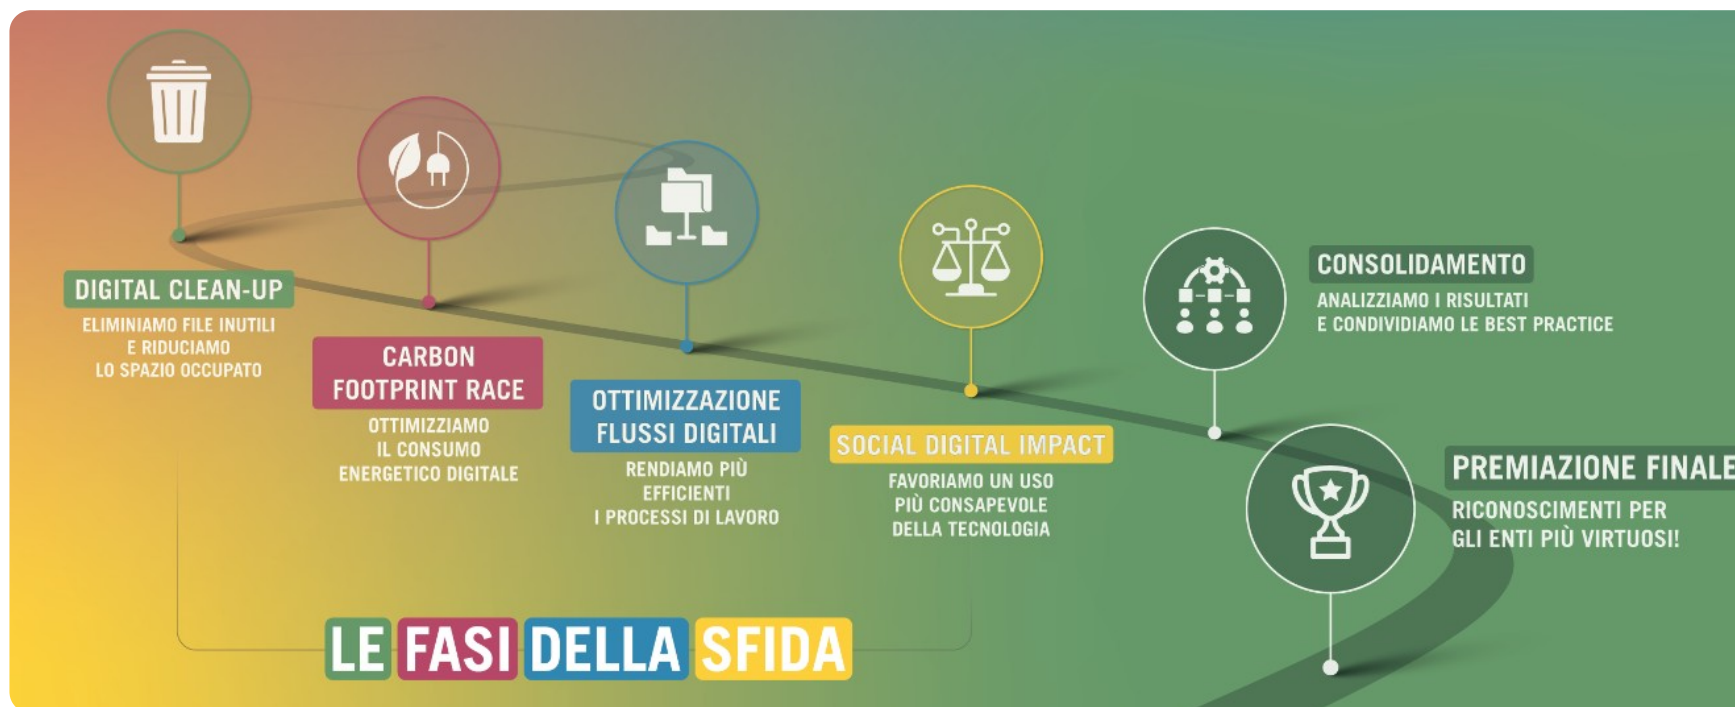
DIGITAL CLEAN-UP
ELIMINIAMO FILE INUTILI E RIDUCIAMO LO SPAZIO OCCUPATO

CARBON FOOTPRINT RACE
OTTIMIZZIAMO IL CONSUMO ENERGETICO DIGITALE

OTTIMIZZAZIONE FLUSSI DIGITALI
RENDIAMO PIÙ EFFICIENTI I PROCESSI DI LAVORO

SOCIAL DIGITAL IMPACT
FAVORIAMO UN USO PIÙ CONSAPEVOLE DELLA TECNOLOGIA

CONSOLIDAMENTO
ANALIZZIAMO I RISULTATI E CONDIVIDIAMO LE BEST PRACTICE

PREMIAZIONE FINALE
RICONOSCIMENTI PER GLI ENTI PIÙ VIRTUOSI!

LE FASI DELLA SFIDA